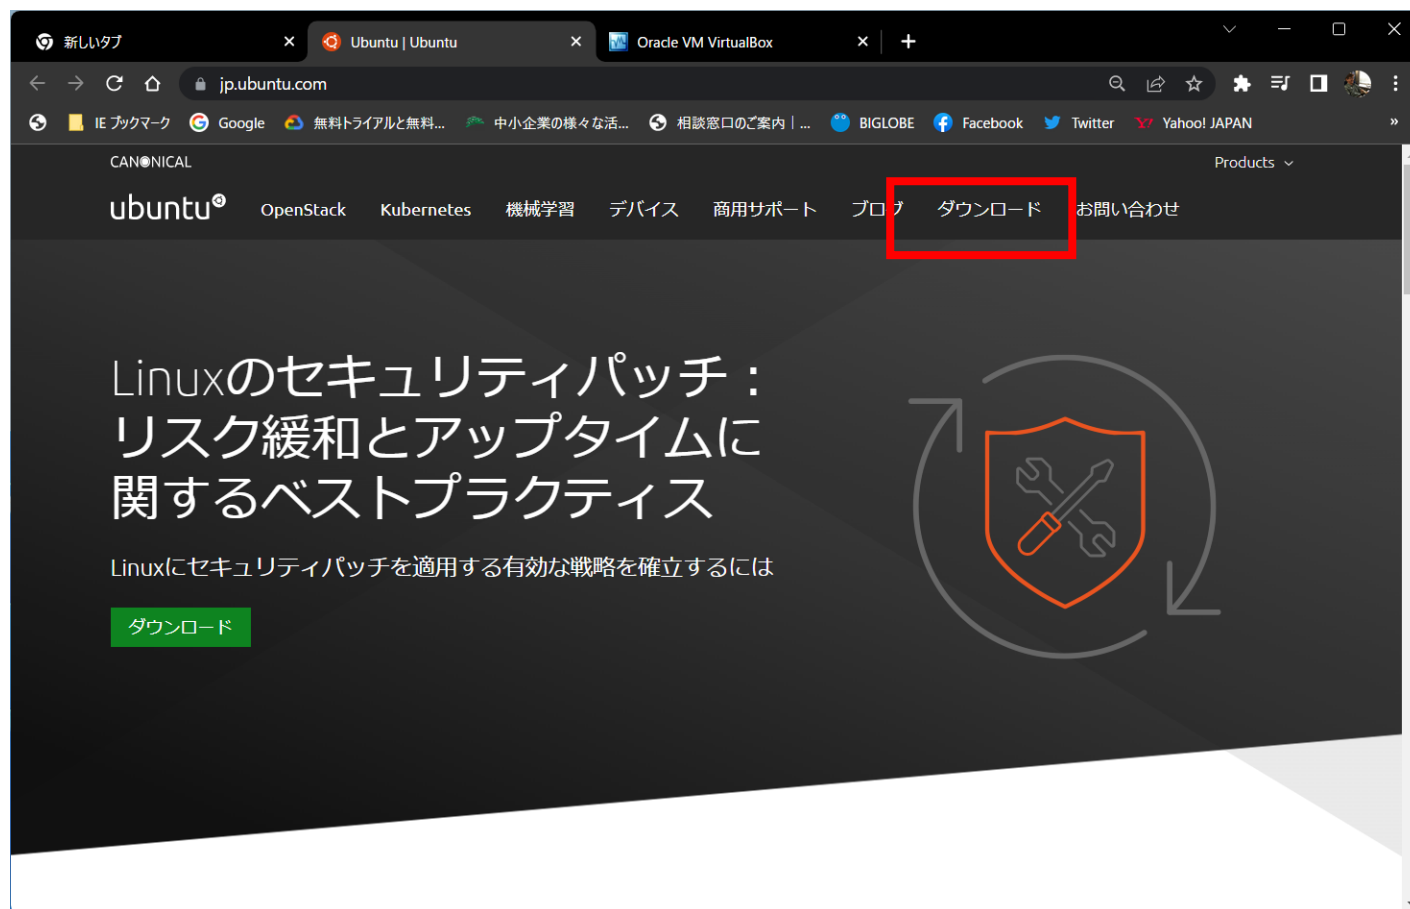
新しいタブ
Ubuntu | Ubuntu
Oracle VM VirtualBox

jp.ubuntu.com

IE ブックマーク Google 無料トライアルと無料... 中小企業の様々な活... 相談窓口のご案内 | ... BIGLOBE Facebook Twitter Yahoo! JAPAN

CANONICAL
Products

ubuntu OpenStack Kubernetes 機械学習 デバイス 商用サポート ブログ ダウンロード お問い合わせ

Linuxのセキュリティパッチ：リスク緩和とアップタイムに関するベストプラクティス

Linuxにセキュリティパッチを適用する有効な戦略を確立するには

ダウンロード